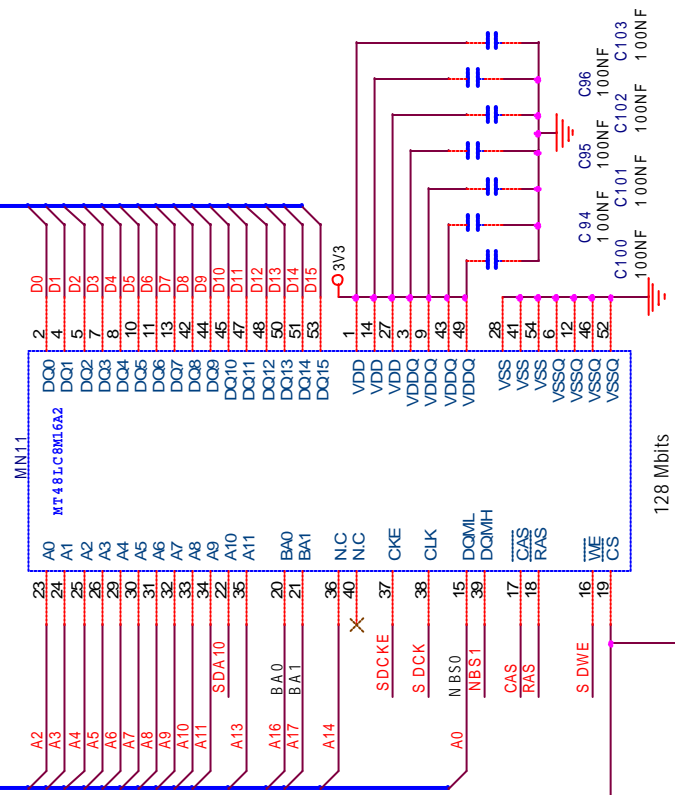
C103 100NF
C96 100NF
C102 100NF
C95 100NF
C101 100NF
C94 100NF
C100 100NF

3V3

D0 D1 D2 D3 D4 D5 D6 D7 D8 D9 D10 D11 D12 D13 D14 D15

2 4 5 7 8 10 11 13 42 44 45 47 48 50 51 53
1 14 27 3 9 43 49 28 41 54 6 12 46 52

DQ0 DQ1 DQ2 DQ3 DQ4 DQ5 DQ6 DQ7 DQ8 DQ9 DQ10 DQ11 DQ12 DQ13 DQ14 DQ15
VDD VDD VDD VDDQ VDDQ VDDQ VDDQ VSS VSS VSS VSSQ VSSQ VSSQ VSSQ

MN11
MT48LC8M16A2
128 Mbits

A0 A1 A2 A3 A4 A5 A6 A7 A8 A9 A10 A11 BA0 BA1 N.C N.C CKE CLK DQML DQMH $\overline{CAS}$ RAS $\overline{WE}$ CS

23 24 25 26 29 30 31 32 33 34 22 35 20 21 36 40 37 38 15 39 17 18 16 19

SDA10
BA0
BA1
SDCKE
S DCK
NBS0
NBS1
CAS
RAS
S DWE

A2 A3 A4 A5 A6 A7 A8 A9 A10 A11 A13 A16 A17 A14 A0